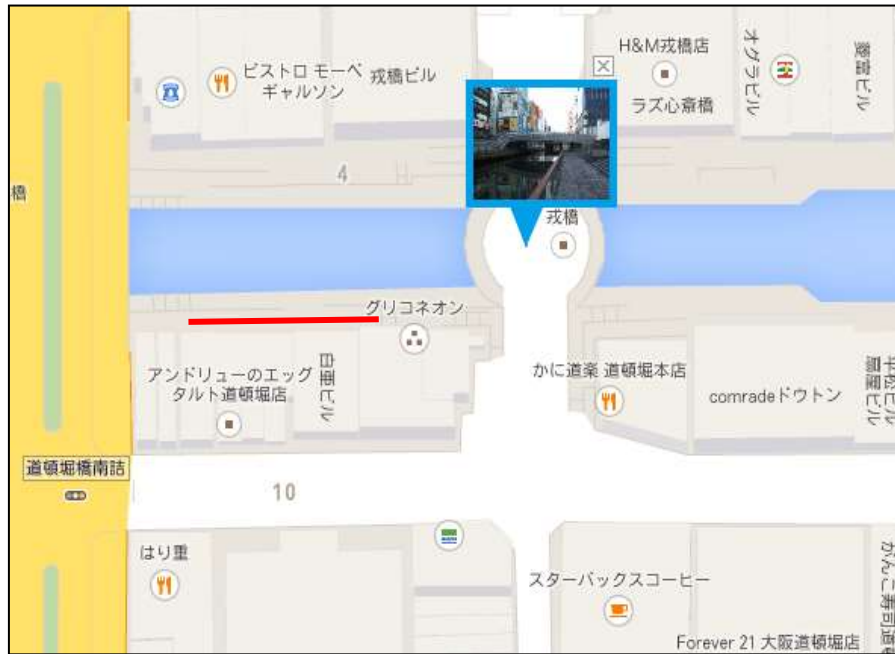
橋

ビストロ モーベ ギャルソン

戎橋ビル

H&M戎橋店

ラズ心斎橋

オグラビル

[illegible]ビル

4

戎橋

グリコネオン

アンドリューのエッグタルト道頓堀店

白亜ビル

かに道楽 道頓堀本店

comradeドウトン

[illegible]ビル

道頓堀橋南詰

10

はり重

スターバックスコーヒー

がんこ寿司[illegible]

Forever 21 大阪道頓堀店